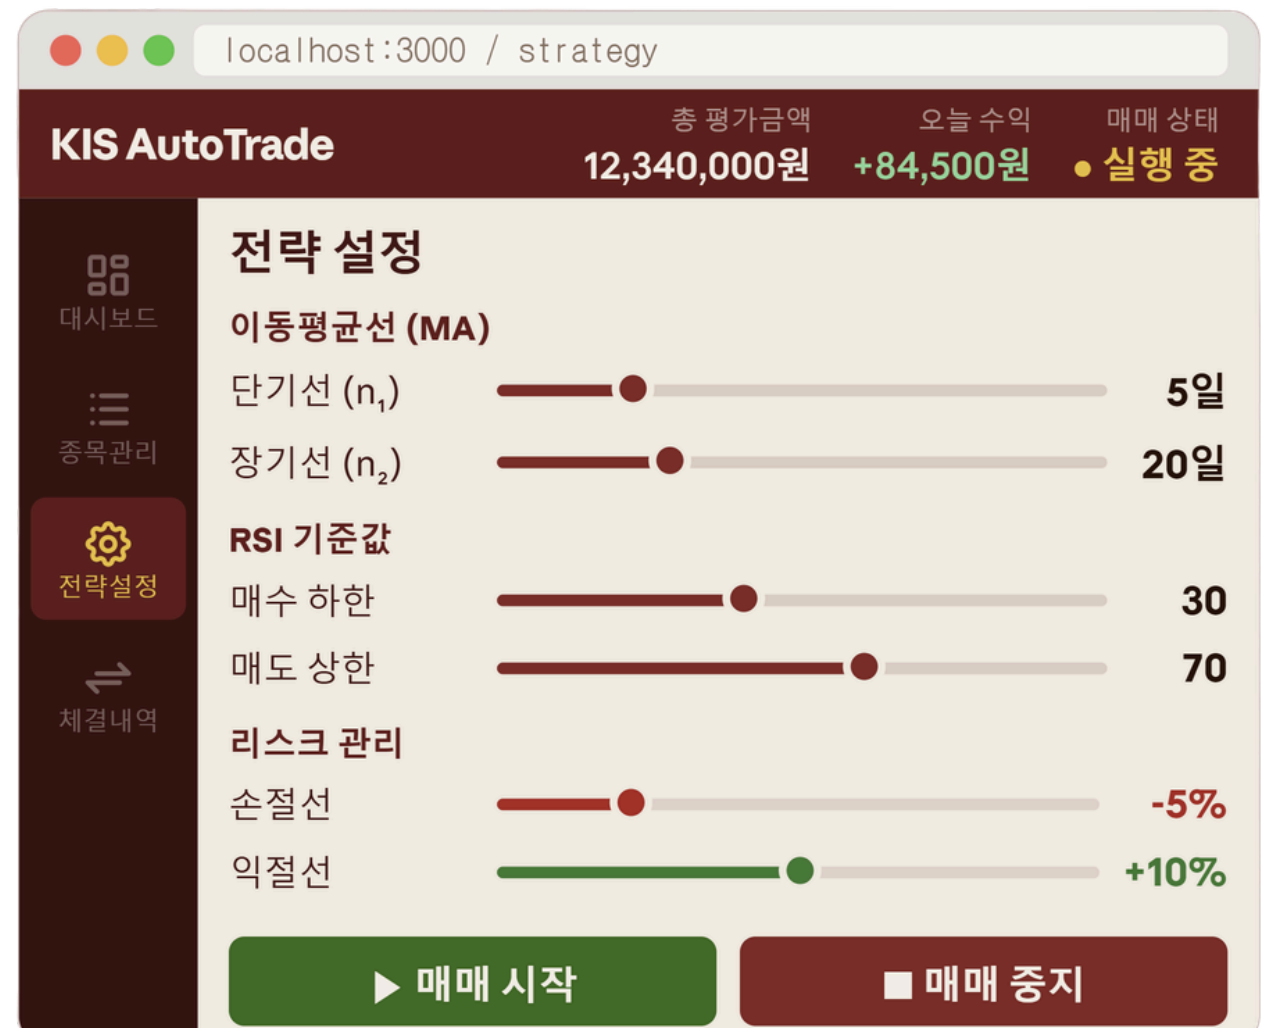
localhost:3000 / strategy

KIS AutoTrade

총 평가금액
12,340,000원

오늘 수익
+84,500원

매매 상태
● 실행 중

대시보드

종목관리

전략설정

체결내역

전략 설정

이동평균선 (MA)

단기선 ($n_1$) 5일

장기선 ($n_2$) 20일

RSI 기준값

매수 하한 30

매도 상한 70

리스크 관리

손절선 -5%

익절선 +10%

▶ 매매 시작

■ 매매 중지